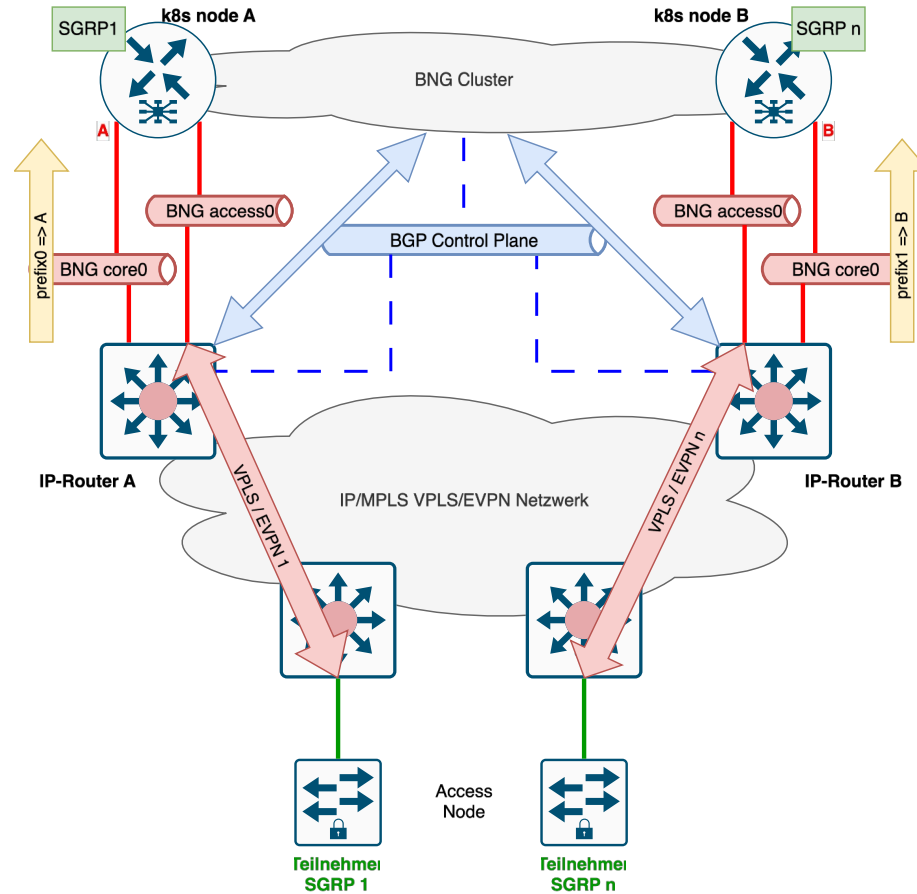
SGRP1
k8s node A
k8s node B
SGRP n
BNG Cluster
A
B
prefix0 => A
BNG access0
BNG access0
prefix1 => B
BGP Control Plane
BNG core0
BNG core0
IP-Router A
IP/MPLS VPLS/EVPN Netzwerk
IP-Router B
VPLS / EVPN 1
VPLS / EVPN n
Access Node
Teilnehmer SGRP 1
Teilnehmer SGRP n